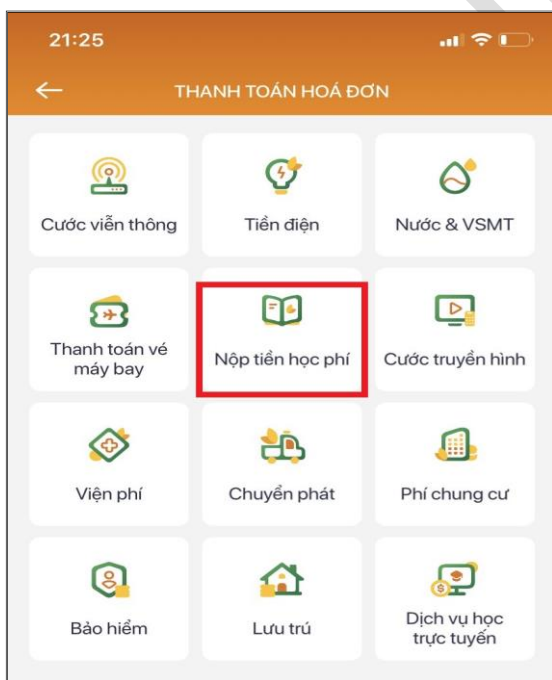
21:25

THANH TOÁN HOÁ ĐƠN

Cước viễn thông

Tiền điện

Nước & VSMT

Thanh toán vé máy bay

Nộp tiền học phí

Cước truyền hình

Viện phí

Chuyển phát

Phí chung cư

Bảo hiểm

Lưu trú

Dịch vụ học trực tuyến